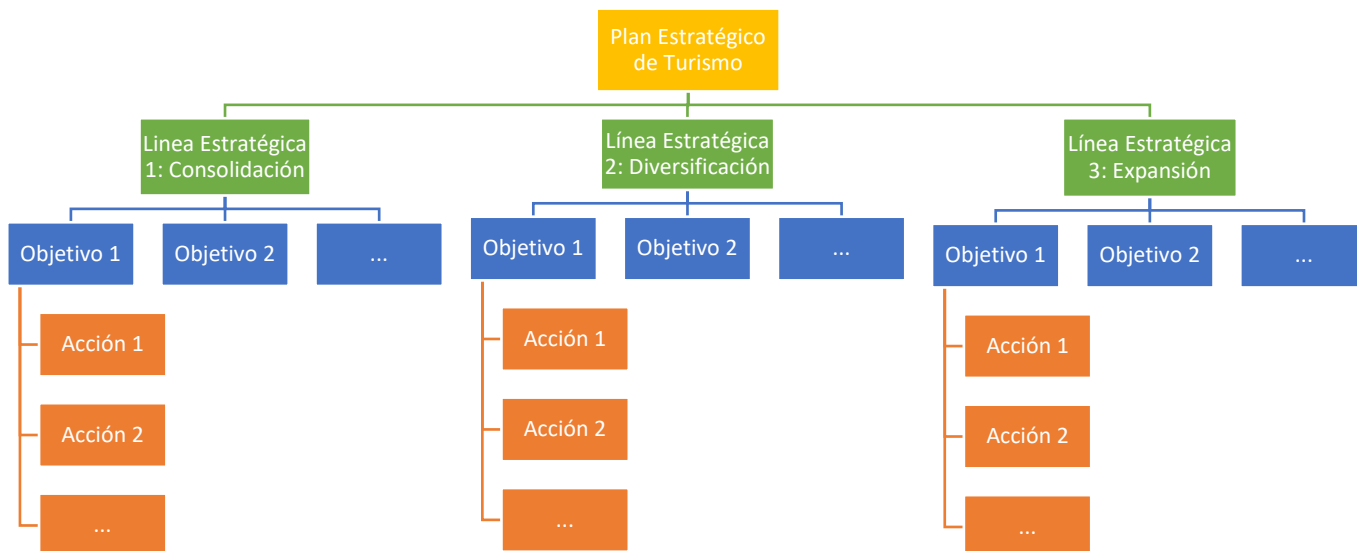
Plan Estratégico de Turismo

Linea Estratégica 1: Consolidación

Objetivo 1

Acción 1

Acción 2

...

Objetivo 2

...

Línea Estratégica 2: Diversificación

Objetivo 1

Acción 1

Acción 2

...

Objetivo 2

...

Línea Estratégica 3: Expansión

Objetivo 1

Acción 1

Acción 2

...

Objetivo 2

...